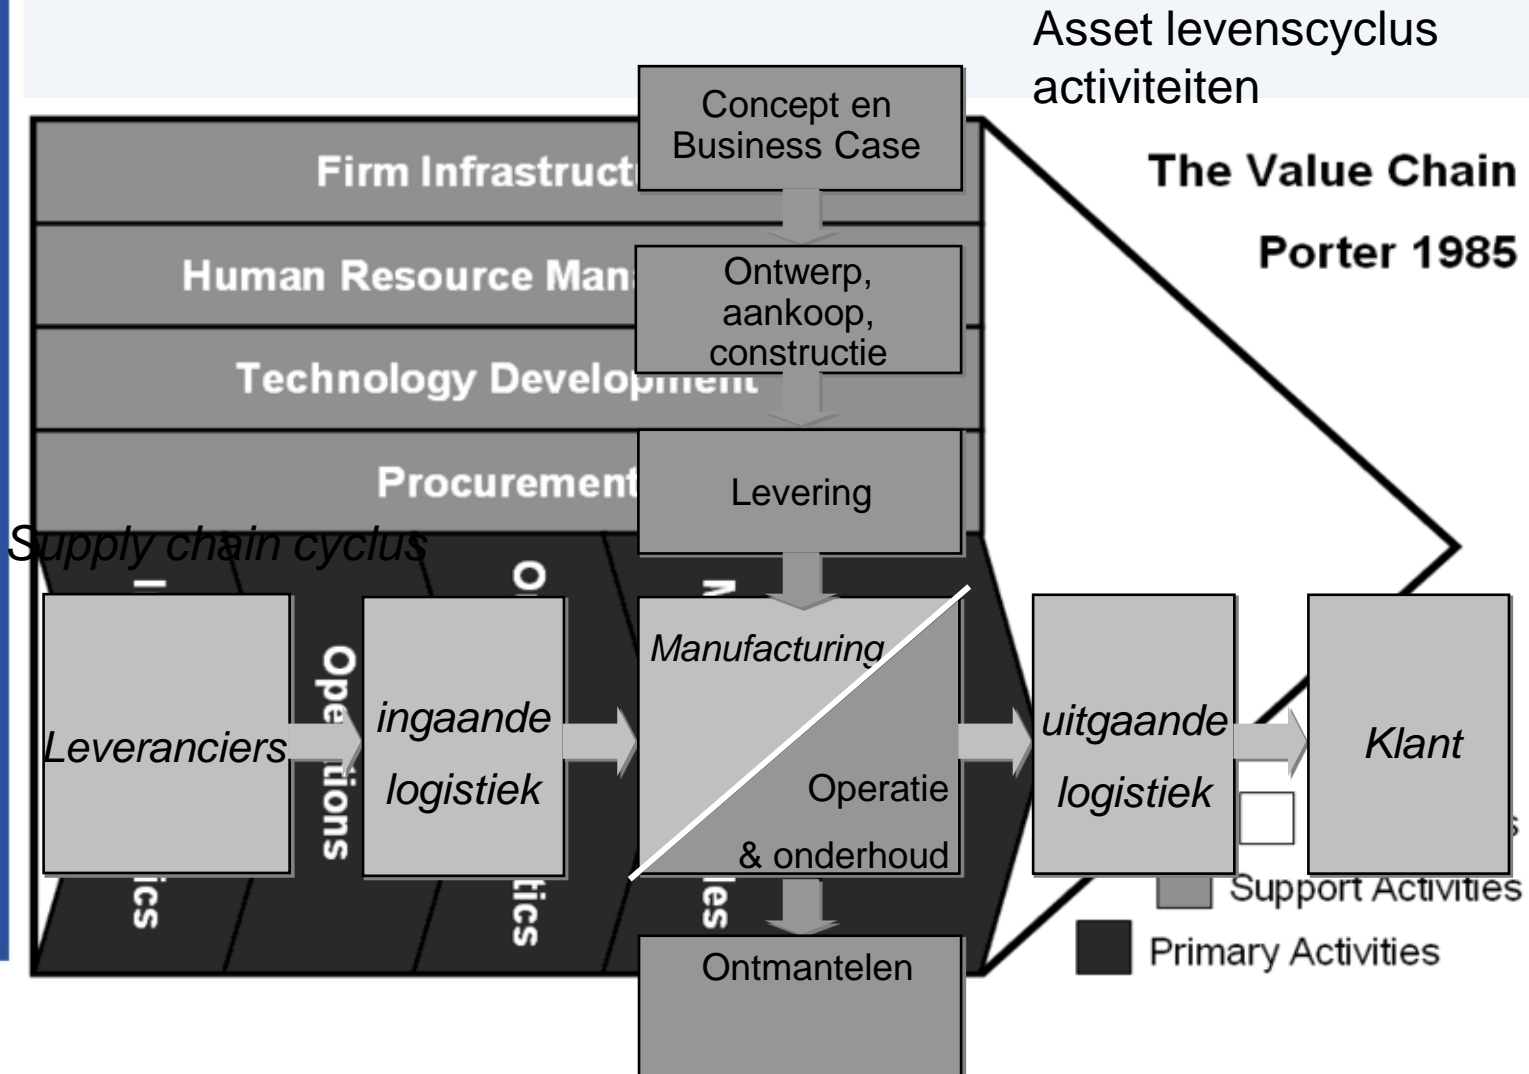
Asset levenscyclus activiteiten

The Value Chain

Porter 1985

Concept en Business Case

Firm Infrastruct

Human Resource Man

Ontwerp, aankoop, constructie

Technology Development

Procurement

Levering

Supply chain cyclus

Leveranciers

Operations

ingaande logistiek

Manufacturing

Operatie & onderhoud

uitgaande logistiek

Klant

ics

tics

les

Ontmantelen

Support Activities

Primary Activities